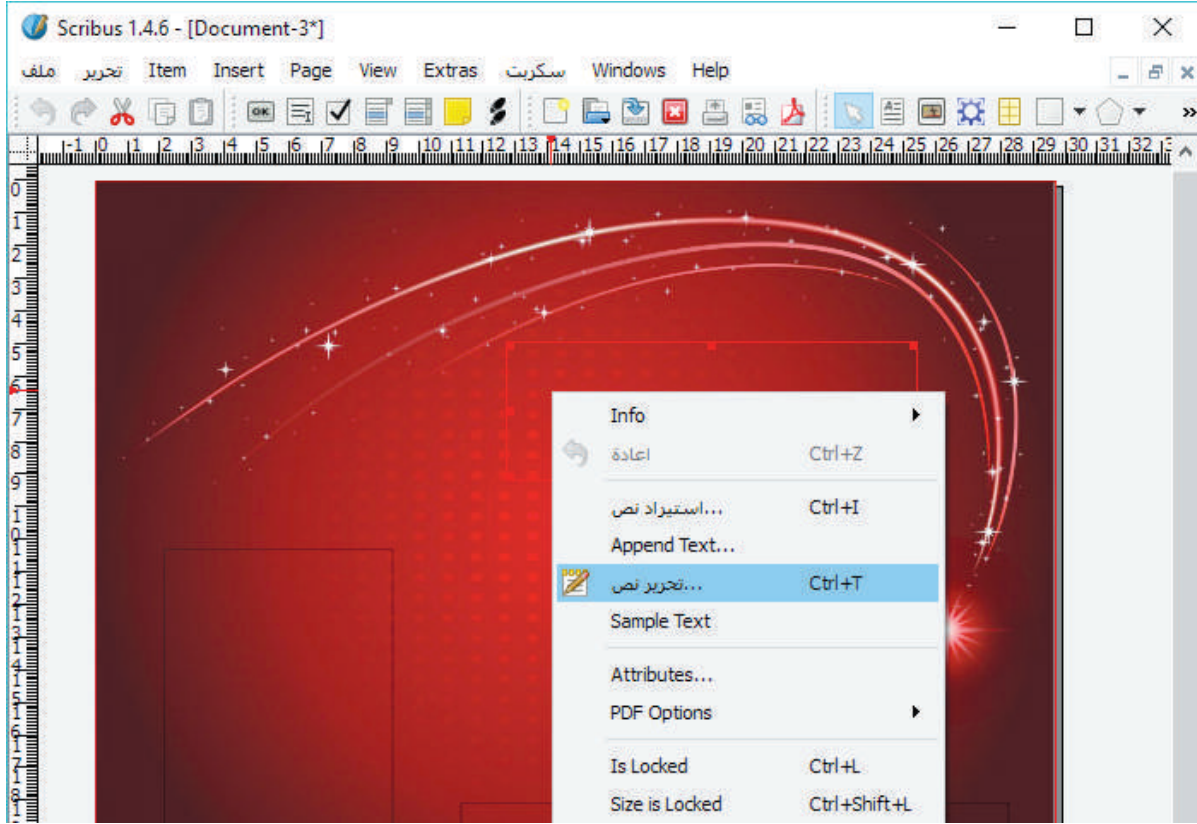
Scribus 1.4.6 - [Document-3*]

ملف تحرير Item Insert Page View Extras سكربت Windows Help

-1 0 1 2 3 4 5 6 7 8 9 10 11 12 13 14 15 16 17 18 19 20 21 22 23 24 25 26 27 28 29 30 31 32

Info
اعادة Ctrl+Z
...استيراد نص Ctrl+I
Append Text...
...تحرير نص Ctrl+T
Sample Text
Attributes...
PDF Options
Is Locked Ctrl+L
Size is Locked Ctrl+Shift+L